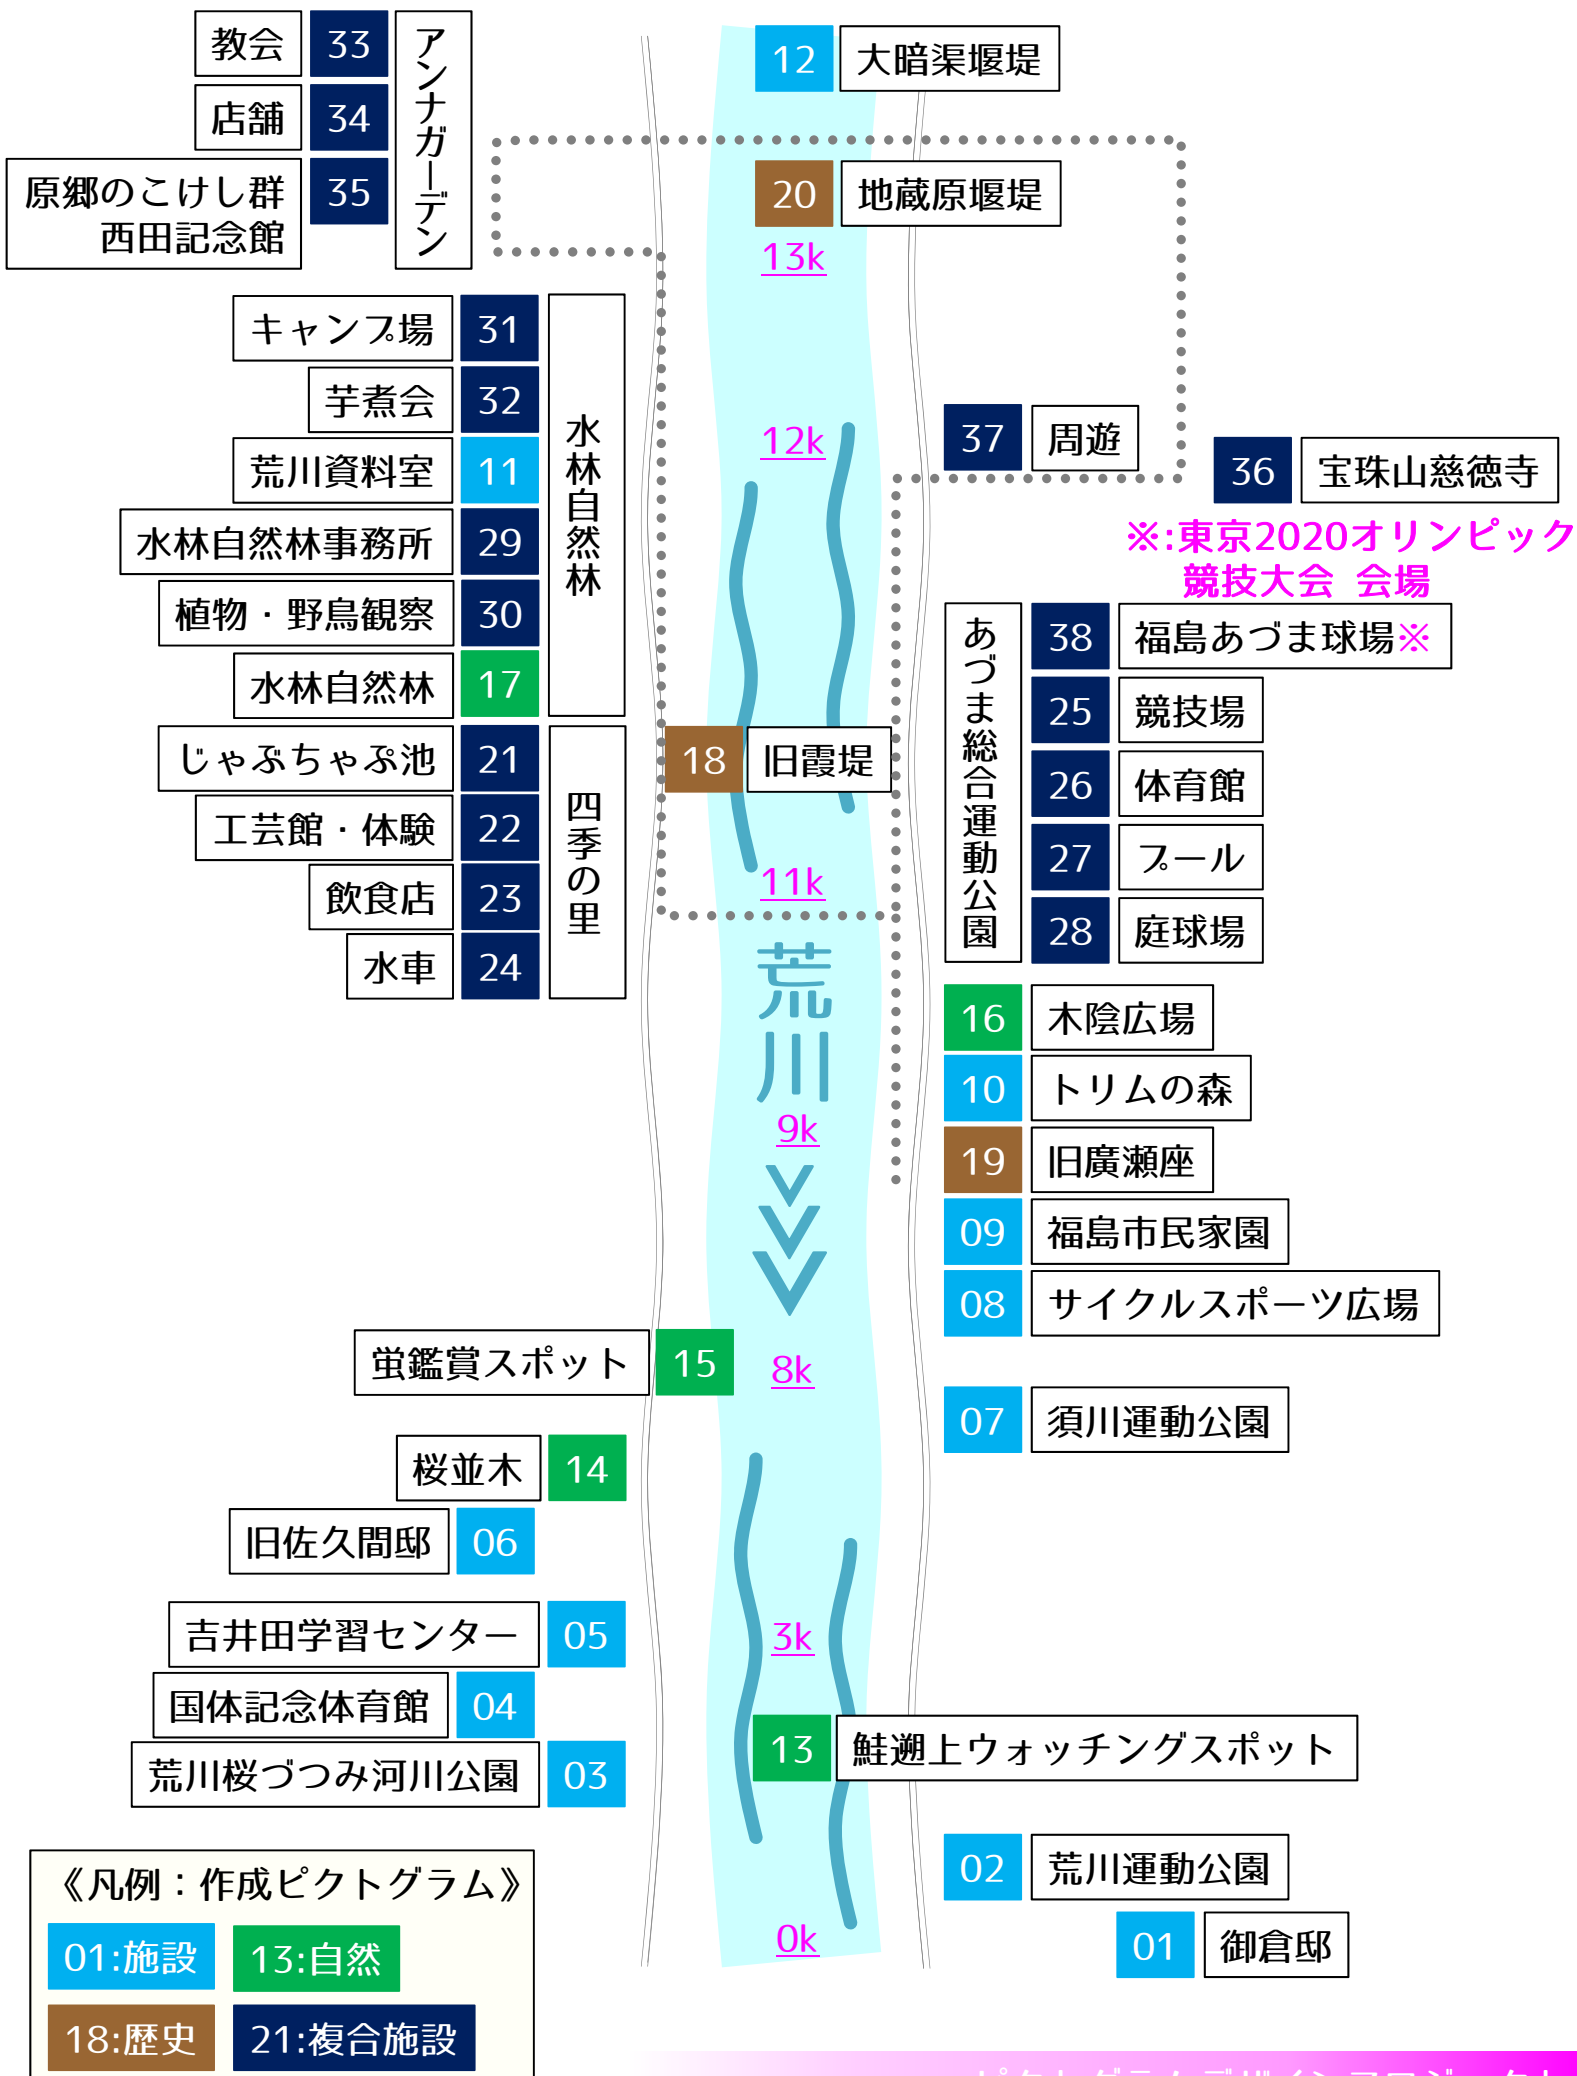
教会 33
店舗 34
原郷のこけし群 西田記念館 35
アンナガーデン

12 大暗渠堰堤
20 地蔵原堰堤
13k

キャンプ場 31
芋煮会 32
荒川資料室 11
水林自然林事務所 29
植物・野鳥観察 30
水林自然林 17
水林自然林

12k
37 周遊
36 宝珠山慈徳寺
※:東京2020オリンピック競技大会 会場

じゃぶちゃぶ池 21
工芸館・体験 22
飲食店 23
水車 24
四季の里

18 旧霞堤
11k

あづま総合運動公園
38 福島あづま球場※
25 競技場
26 体育館
27 プール
28 庭球場

荒川
9k

16 木陰広場
10 トリムの森
19 旧廣瀬座
09 福島市民家園
08 サイクルスポーツ広場

蛍鑑賞スポット 15
8k
07 須川運動公園

桜並木 14
旧佐久間邸 06
吉井田学習センター 05
国体記念体育館 04
荒川桜づつみ河川公園 03
3k
13 鮭遡上ウォッチングスポット
02 荒川運動公園
0k
01 御倉邸

《凡例:作成ピクトグラム》
01:施設
13:自然
18:歴史
21:複合施設

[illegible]